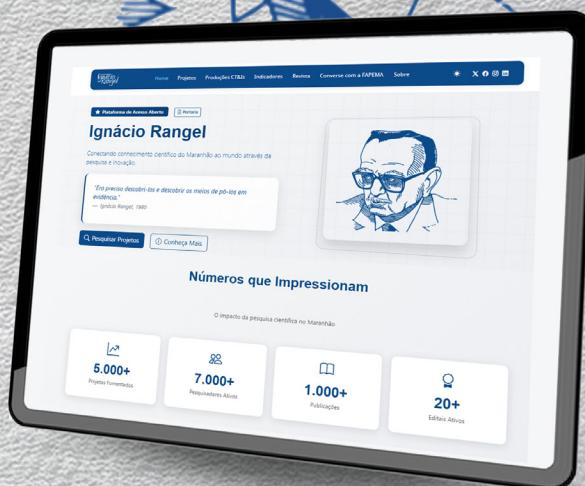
Ignácio Rangel

Home Projetos Produções CT&Is Indicadores Revista Converse com a FAPEMA Sobre

Plataforma de Acesso Aberto Portaria

Ignácio Rangel

Conectando conhecimento científico do Maranhão ao mundo através da pesquisa e inovação.

"Era preciso descobri-los e descobrir os meios de pô-los em evidência."
— Ignácio Rangel, 1980

Pesquisar Projetos Conheça Mais

Números que Impressionam

O impacto da pesquisa científica no Maranhão

5.000+
Projetos Fomentados

7.000+
Pesquisadores Ativos

1.000+
Publicações

20+
Editais Ativos